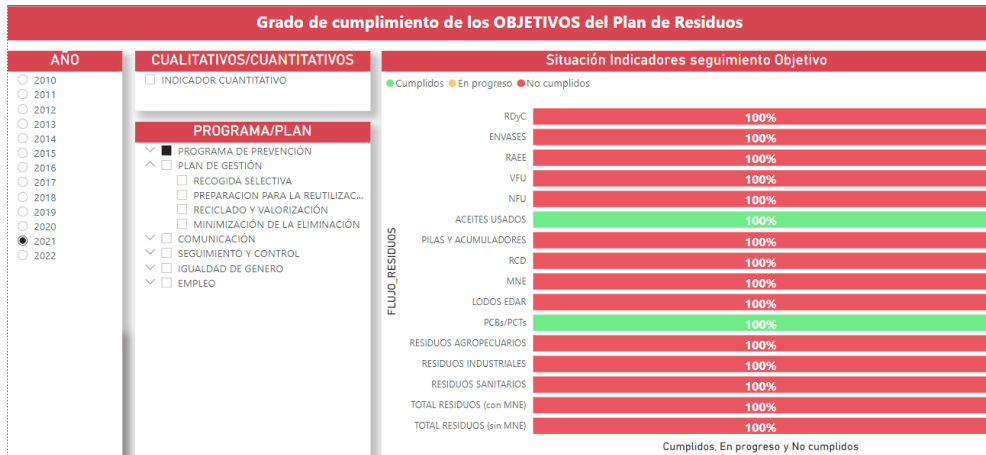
Grado de cumplimiento de los OBJETIVOS del Plan de Residuos

AÑO
2010
2011
2012
2013
2014
2015
2016
2017
2018
2019
2020
2021
2022

CUALITATIVOS/CUANTITATIVOS
INDICADOR CUANTITATIVO

PROGRAMA/PLAN
PROGRAMA DE PREVENCIÓN
PLAN DE GESTIÓN
RECOGIDA SELECTIVA
PREPARACION PARA LA REUTILIZAC...
RECICLADO Y VALORIZACIÓN
MINIMIZACIÓN DE LA ELIMINACIÓN
COMUNICACIÓN
SEGUIMIENTO Y CONTROL
IGUALDAD DE GENERO
EMPLEO

Situación Indicadores seguimiento Objetivo
Cumplidos En progreso No cumplidos

FLUJO_RESIDUOS

| | |
|---|---|
| RDyC | 100% |
| ENVASES | 100% |
| RAEE | 100% |
| VFU | 100% |
| NFU | 100% |
| ACEITES USADOS | 100% |
| PILAS Y ACUMULADORES | 100% |
| RCD | 100% |
| MNE | 100% |
| LODOS EDAR | 100% |
| PCBs/PCTs | 100% |
| RESIDUOS AGROPECUARIOS | 100% |
| RESIDUOS INDUSTRIALES | 100% |
| RESIDUOS SANITARIOS | 100% |
| TOTAL RESIDUOS (con MNE) | 100% |
| TOTAL RESIDUOS (sin MNE) | 100% |

Cumplidos, En progreso y No cumplidos